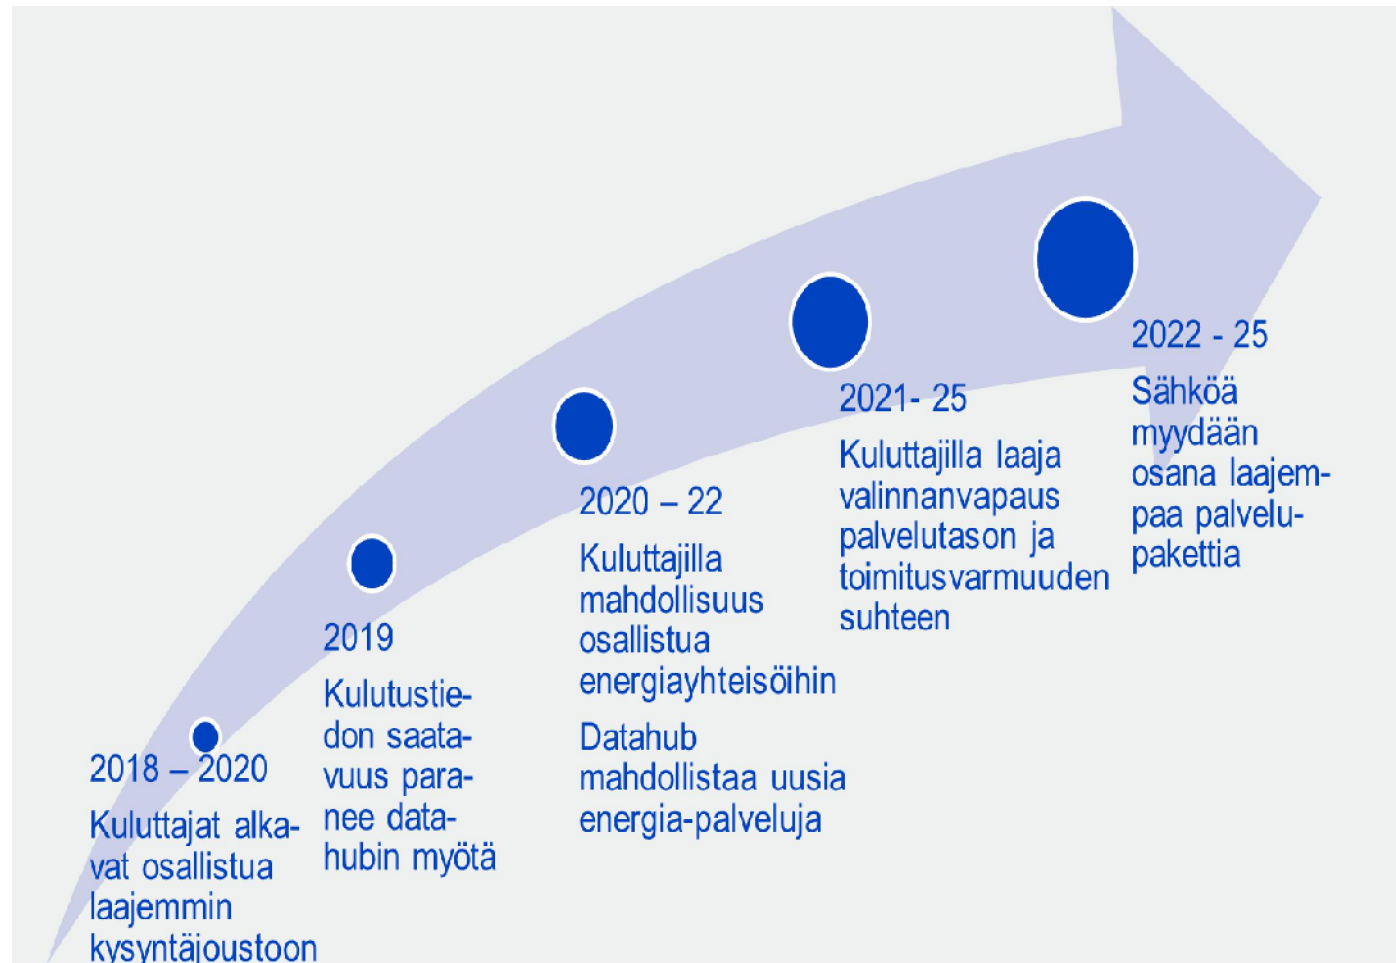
2018 – 2020
Kuluttajat alkavat osallistua laajemmin kysyntäjoustoon

2019
Kulutustiedon saatavuus paranee datahubin myötä

2020 – 22
Kuluttajilla mahdollisuus osallistua energiayhteisöihin

Datahub mahdollistaa uusia energia-palveluja

2021- 25
Kuluttajilla laaja valinnanvapaus palvelutason ja toimitusvarmuuden suhteen

2022 - 25
Sähköä myydään osana laajempaa palvelupakettia